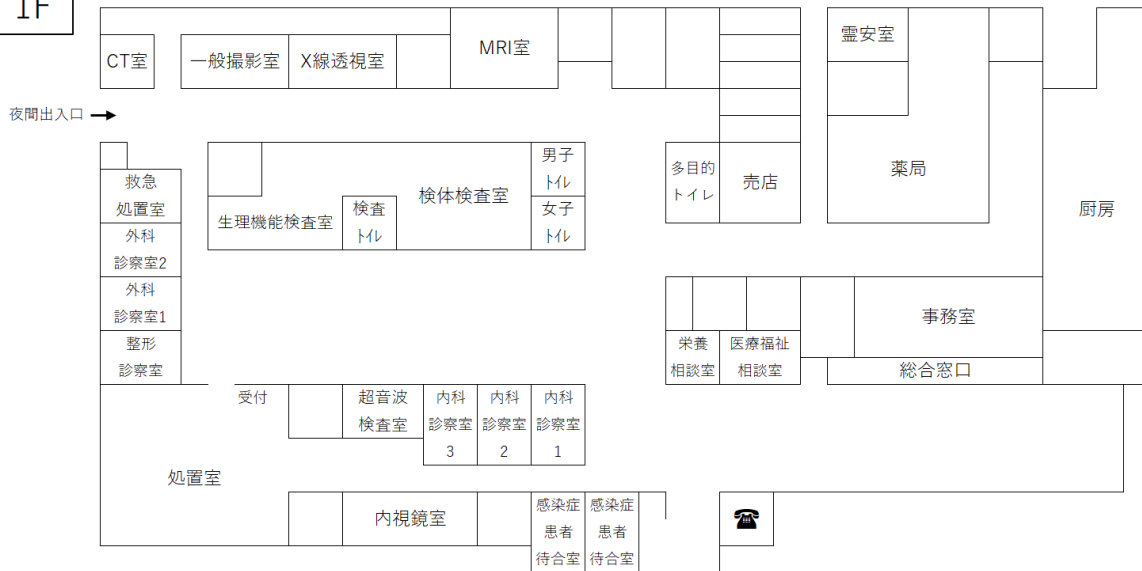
1F

CT室
一般撮影室
X線透視室
MRI室
霊安室

夜間出入口 →

救急処置室
外科診察室2
外科診察室1
整形診察室

生理機能検査室
検査トイレ
検体検査室
男子トイレ
女子トイレ

多目的トイレ
売店
薬局
厨房

栄養相談室
医療福祉相談室
事務室
総合窓口

受付
超音波検査室
内科診察室3
内科診察室2
内科診察室1

処置室

内視鏡室
感染症患者待合室
感染症患者待合室

☎